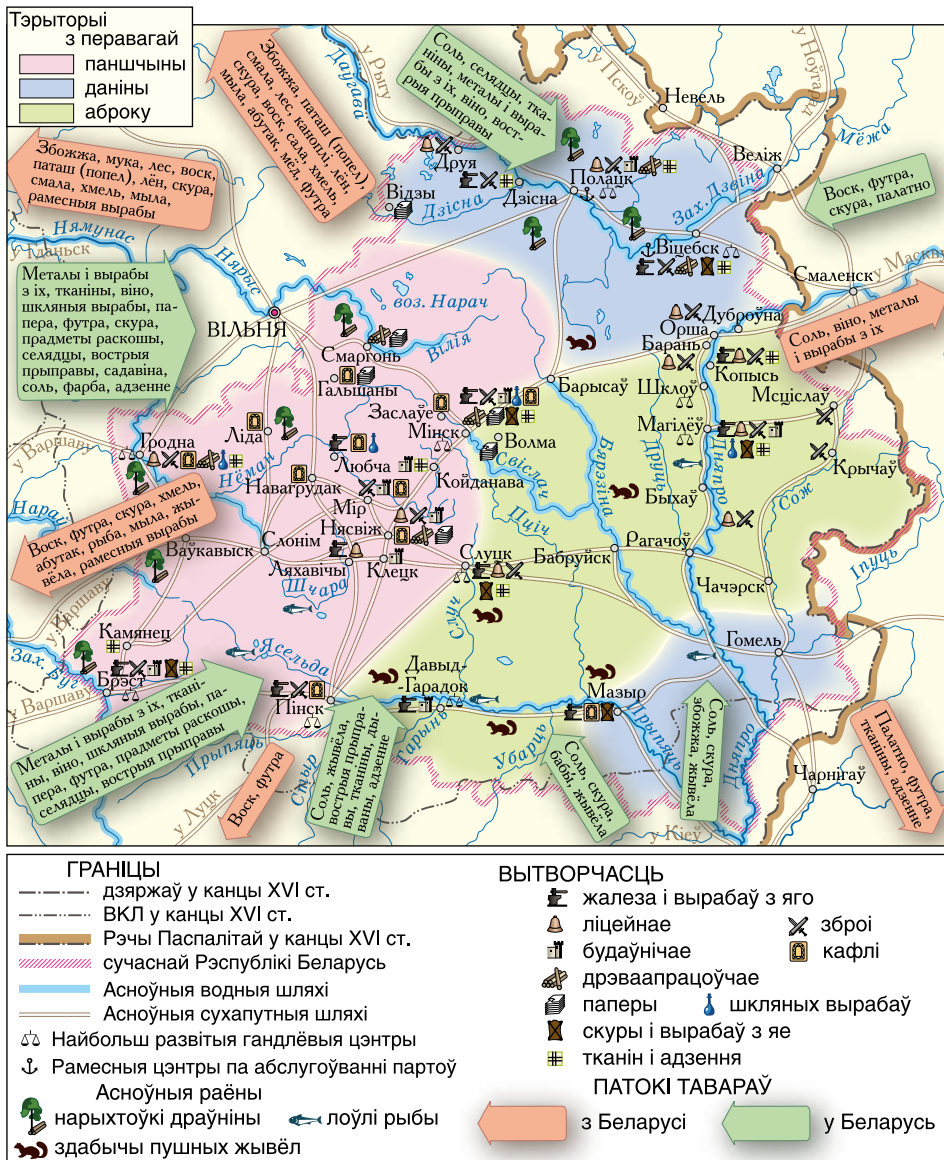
Тэрыторыі з перавагай
паншчыны
даніны
аброку

Збожжа, паташ (попел), смала, лес, каноплі, лён, скура, воск, сала, хмель, мыла, абутак, мёд, футра

Соль, селядцы, тканіны, металы і вырабы з іх, віно, вострыя прыпраўы

у Рыгу
у Пскоў
Невель
у Ноўгарад
Мёжа
Дзвіна
Друя
Полацк
Веліж
Віцебск
Візы
Дзісна
Зах. Дзвіна
Воск, футра, скура, палатно

Збожжа, мука, лес, воск, паташ (попел), лён, скура, смала, хмель, мыла, рамесныя вырабы

у Гданьск
Нямунас
Нярыс
Смаленск
у Маскву
Металы і вырабы з іх, тканіны, віно, шкляныя вырабы, папера, футра, скура, прадметы раскошы, селядцы, вострыя прыправы, садавіна, соль, фарба, адзенне

ВІЛЬНЯ
воз. Нарач
Вілія
Смаргонь
Гальшаны
Дуброўна
Орша
Барань
Копысь
Соль, віно, металы і вырабы з іх
Барысаў
Шклоў
Мсціслаў
Заслаўе
Мінск
Магілёў
Ліда
Волма
Гродна
у Варшаву
Любча
Навагрудак
Нёман
Койданава
Свіслач
Друць
Дняпро
Бярэзіна
Крычаў
Быхаў
Сож
Мір
Нараў
Воск, футра, скура, хмель, абутак, рыба, мыла, жывёла, рамесныя вырабы
Ваўкавыск
Слонім
Нясвіж
Ляхавічы
Клецк
Шчара
Случ
Птыч
Слуцк
Бабруйск
Рагачоў
Іпуць
Чачэрск
у Варшаву
Камянец
Зах. Буг
Брэст
Ясельда
Гомель
Давыд-Гарадок
Мазыр
Пінск
Металы і вырабы з іх, тканіны, віно, шкляныя вырабы, папера, футра, прадметы раскошы, селядцы, вострыя прыправы
Прыпяць
у Луцк
Воск, футра
Стыр
Соль, жывёла, вострыя прыправы, тканіны, дываны, адзенне
Гарынь
Убарць
Соль, скура, бабры, жывёла
Соль, скура, збожжа, жывёла
Прыпяць
Дняпро
у Кіеў
Чарнігаў
Палатно, футра, тканіны, адзенне

ГРАНІЦЫ
дзяржаў у канцы XVI ст.
ВКЛ у канцы XVI ст.
Рэчы Паспалітай у канцы XVI ст.
сучаснай Рэспублікі Беларусь
Асноўныя водныя шляхі
Асноўныя сухапутныя шляхі
Найбольш развітыя гандлёвыя цэнтры
Рамесныя цэнтры па абслугоўванні партоў
Асноўныя раёны
нарыхтоўкі драўніны
лоўлі рыбы
здабычы пушных жывёл

ВЫТВОРЧАСЦЬ
жалеза і вырабаў з яго
ліцейнае
зброі
будаўнічае
кафлі
дрэваапрацоўчае
паперы
шкляных вырабаў
скуры і вырабаў з яе
тканін і адзення
ПАТОКІ ТАВАРАЎ
з Беларусі
у Беларусь